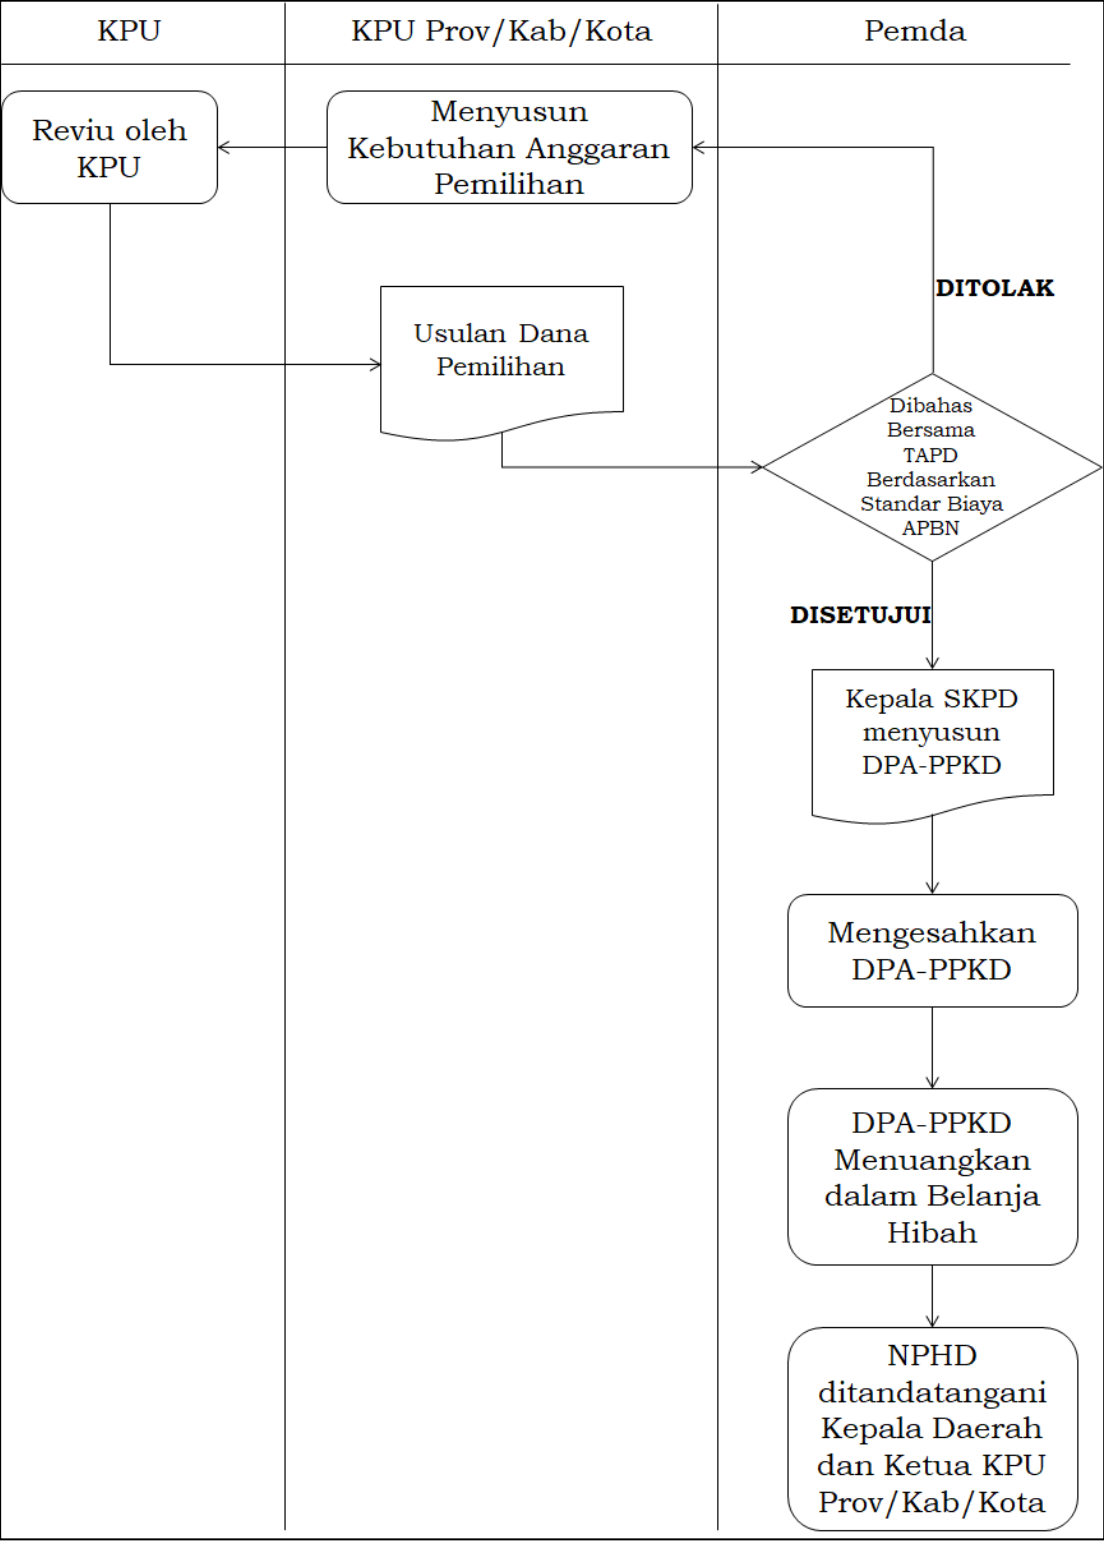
KPU

KPU Prov/Kab/Kota

Pemda

Reviu oleh KPU

Menyusun Kebutuhan Anggaran Pemilihan

DITOLAK

Usulan Dana Pemilihan

Dibahas Bersama TAPD Berdasarkan Standar Biaya APBN

DISETUJUI

Kepala SKPD menyusun DPA-PPKD

Mengesahkan DPA-PPKD

DPA-PPKD Menuangkan dalam Belanja Hibah

NPHD ditandatangani Kepala Daerah dan Ketua KPU Prov/Kab/Kota